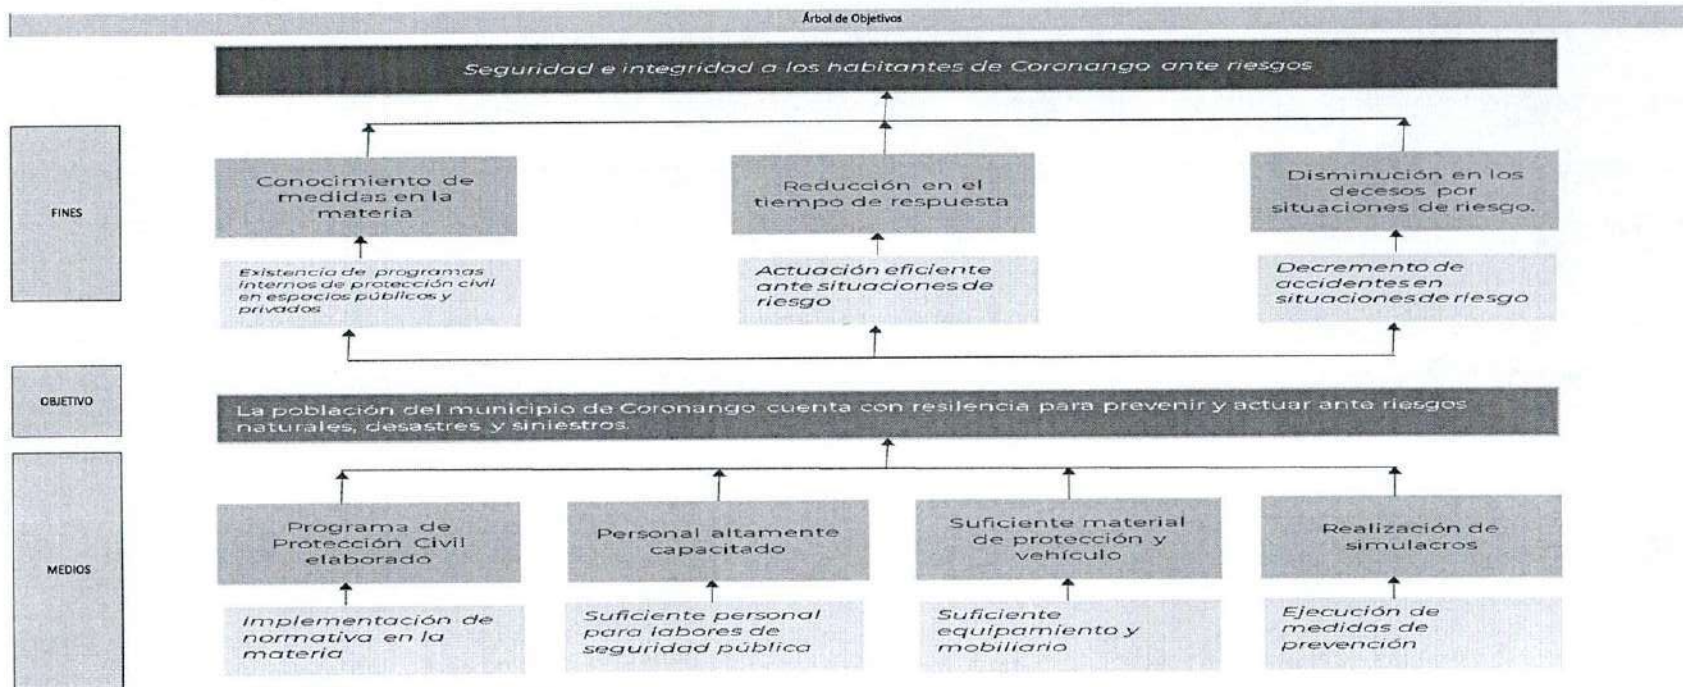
Árbol de Objetivos

Seguridad e integridad a los habitantes de Coronango ante riesgos

FINES

Conocimiento de medidas en la materia

Reducción en el tiempo de respuesta

Disminución en los decesos por situaciones de riesgo.

Existencia de programas internos de protección civil en espacios públicos y privados

Actuación eficiente ante situaciones de riesgo

Decremento de accidentes en situaciones de riesgo

OBJETIVO

La población del municipio de Coronango cuenta con resilencia para prevenir y actuar ante riesgos naturales, desastres y siniestros.

MEDIOS

Programa de Protección Civil elaborado

Personal altamente capacitado

Suficiente material de protección y vehículo

Realización de simulacros

Implementación de normativa en la materia

Suficiente personal para labores de seguridad pública

Suficiente equipamiento y mobiliario

Ejecución de medidas de prevención